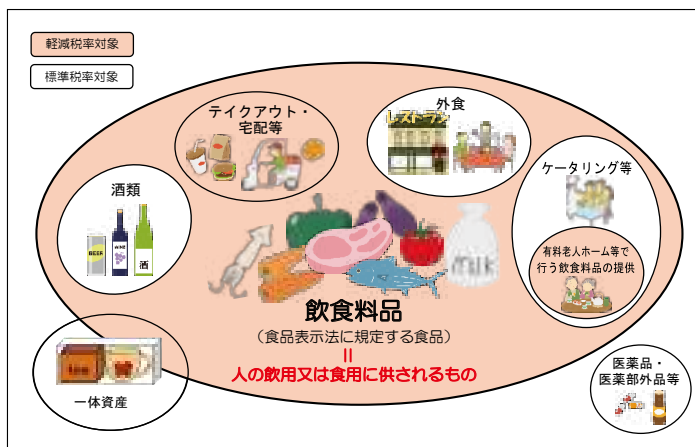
軽減税率対象

標準税率対象

テイクアウト・宅配等

外食

レストラン

ケータリング等

酒類

BEER

WINE

酒

有料老人ホーム等で行う飲食料品の提供

milk

飲食料品

（食品表示法に規定する食品）

II

人の飲用又は食用に供されるもの

一体資産

医薬品・医薬部外品等